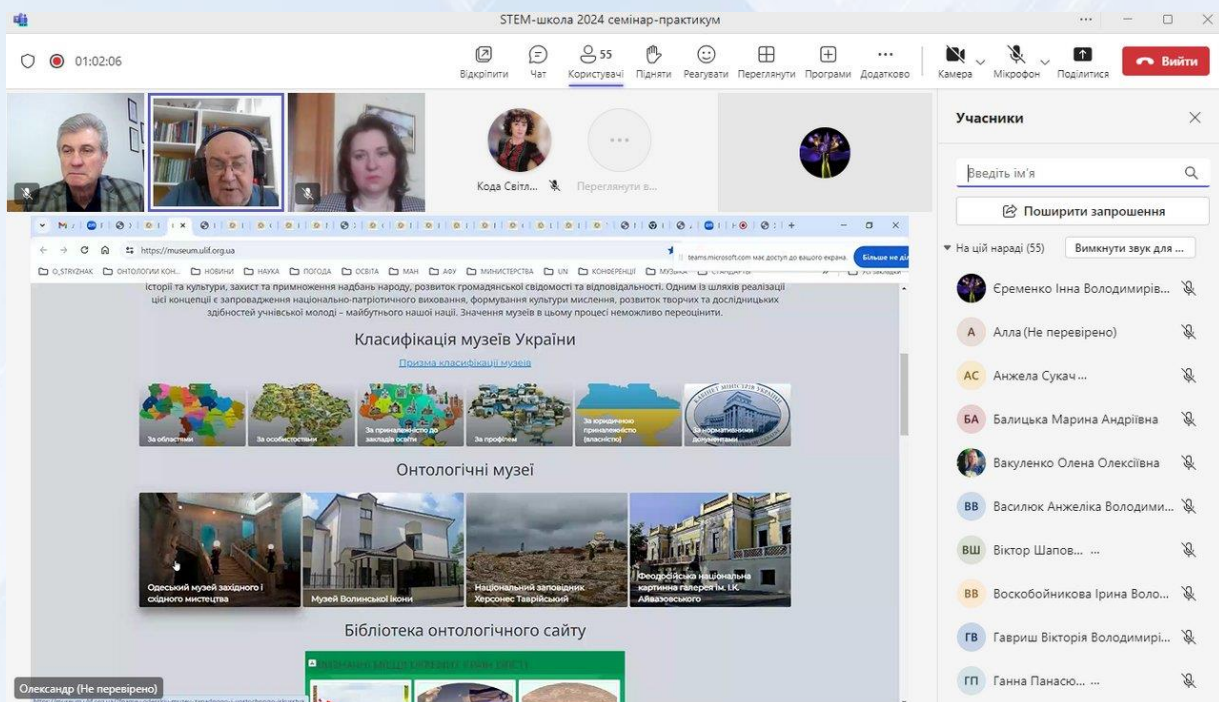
STEM-школа 2024 семінар-практикум

01:02:06

Відкріпити Чат 55 Користувачі Підняти Реагувати Переглянути Програми Додатково Камера Мікрофон Поділитися Вийти

Кода Світл... Переглянути в...

https://museum.ulif.org.ua

teams.microsoft.com має доступ до вашого екрана. Більше не ді

O_STRYZHAK ОНТОЛОГИИ КОН... НОВИНИ НАУКА ПОГОДА ОСВІТА МАН АФУ МІНІСТЕРСТВА UN КОНФЕРЕНЦІЇ МУЗЕЇ СТАНДАРТИ Усі закладки

історії та культури, захист та примноження надбань народу, розвиток громадянської свідомості та відповідальності. Одним із шляхів реалізації цієї концепції є запровадження національно-патріотичного виховання, формування культури мислення, розвиток творчих та дослідницьких здібностей учнівської молоді – майбутнього нашої нації. Значення музеїв в цьому процесі неможливо переоцінити.

Класифікація музеїв України

Призма класифікації музеїв

За областями За особистостями За приналежністю до закладів освіти За профілем За юридичною приналежністю (власністю) За нормативними документами

Онтологічні музеї

Одеський музей західного і східного мистецтва Музей Волинської ікони Національний заповідник Херсонес Таврійський Феодосійська національна картинна галерея ім. І.К. Айвазовського

Бібліотека онтологічного сайту

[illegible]

Олександр (Не перевірено)

Учасники

Введіть ім'я

Поширити запрошення

На цій нараді (55) Вимкнути звук для ...

Єременко Інна Володимирів...
А Алла (Не перевірено)
АС Анжела Сукач ...
БА Балицька Марина Андріївна
Вакуленко Олена Олексіївна
ВВ Василюк Анжеліка Володими...
ВШ Віктор Шапов... ...
ВВ Воскобойникова Ірина Воло...
ГВ Гавриш Вікторія Володимирі...
ГП Ганна Панасю... ...